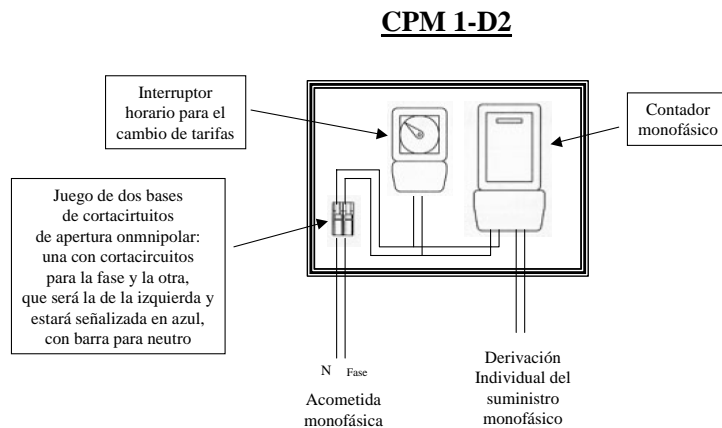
CPM 1-D2

Interruptor horario para el cambio de tarifas

Contador monofásico

Juego de dos bases de cortacirtuitos de apertura onmnipolar: una con cortacircuitos para la fase y la otra, que será la de la izquierda y estará señalizada en azul, con barra para neutro

N Fase

Acometida monofásica

Derivación Individual del suministro monofásico